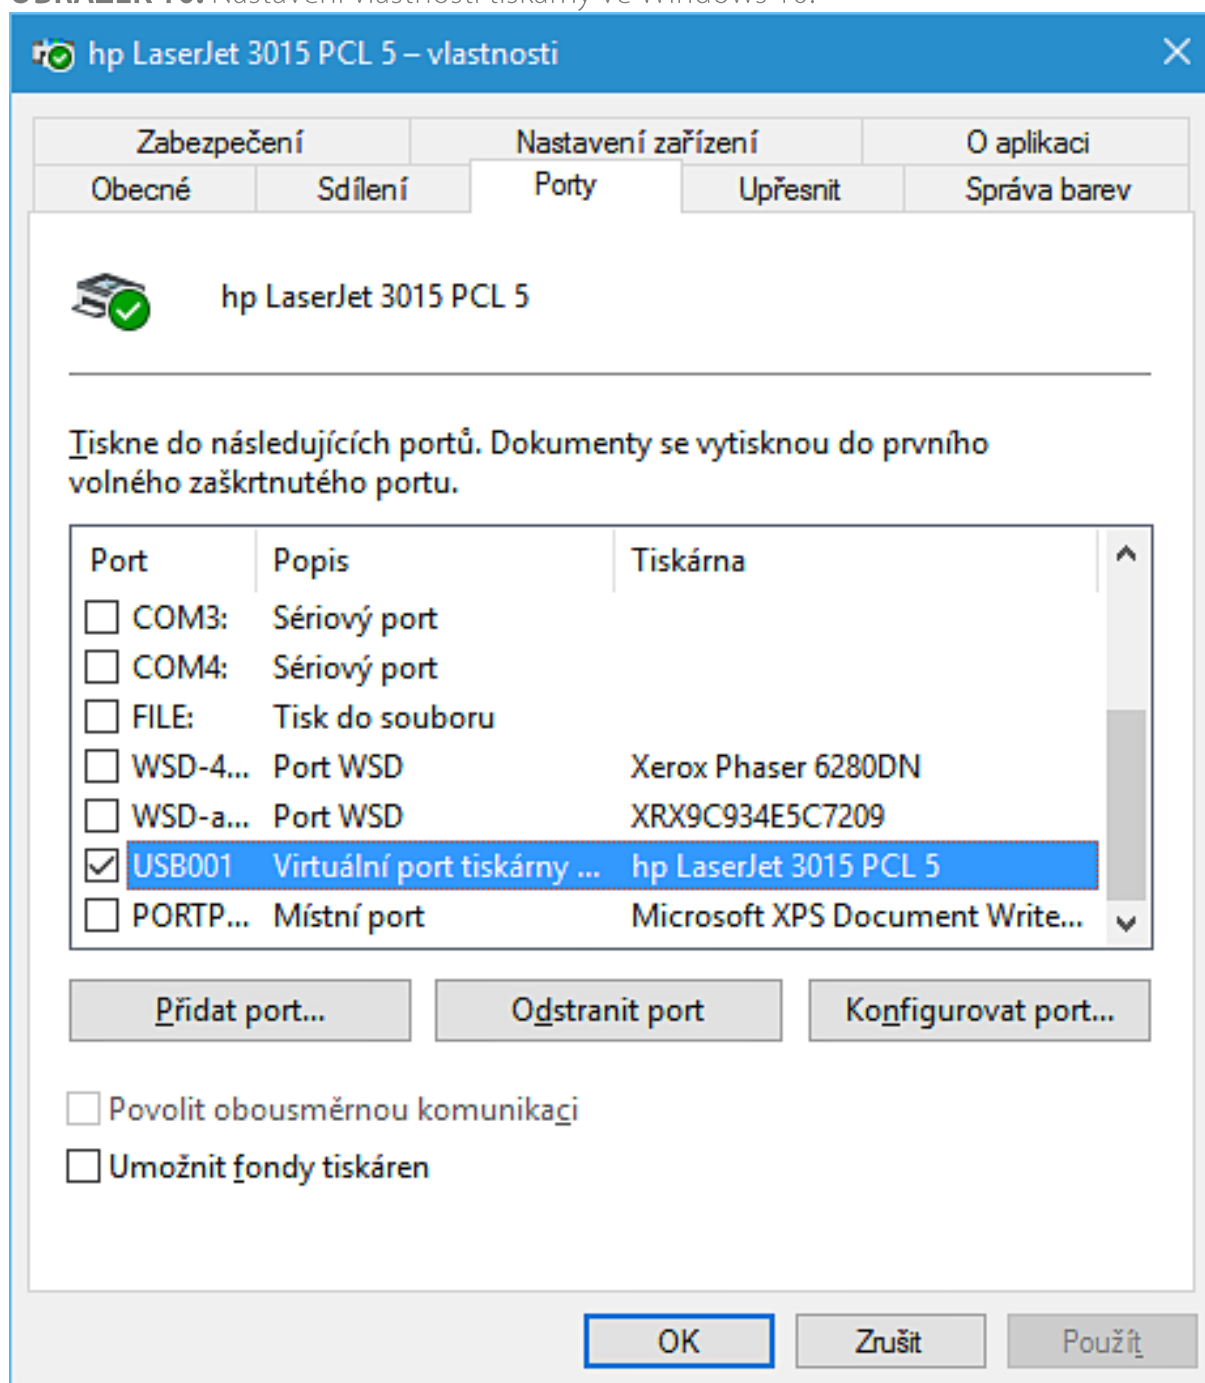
hp LaserJet 3015 PCL 5 – vlastnosti

Zabezpečení | Nastavení zařízení | O aplikaci
Obecné | Sdílení | Porty | Upřesnit | Správa barev

hp LaserJet 3015 PCL 5

Tiskne do následujících portů. Dokumenty se vytisknou do prvního volného zaškrtnutého portu.

| Port | Popis | Tiskárna |
|---|---|---|
| ☐ COM3: | Sériový port | |
| ☐ COM4: | Sériový port | |
| ☐ FILE: | Tisk do souboru | |
| ☐ WSD-4... | Port WSD | Xerox Phaser 6280DN |
| ☐ WSD-a... | Port WSD | XRX9C934E5C7209 |
| ☑ USB001 | Virtuální port tiskárny ... | hp LaserJet 3015 PCL 5 |
| ☐ PORTP... | Místní port | Microsoft XPS Document Write... |

Přidat port... | Odstranit port | Konfigurovat port...

Povolit obousměrnou komunikaci
Umožnit fondy tiskáren

OK | Zrušit | Použít